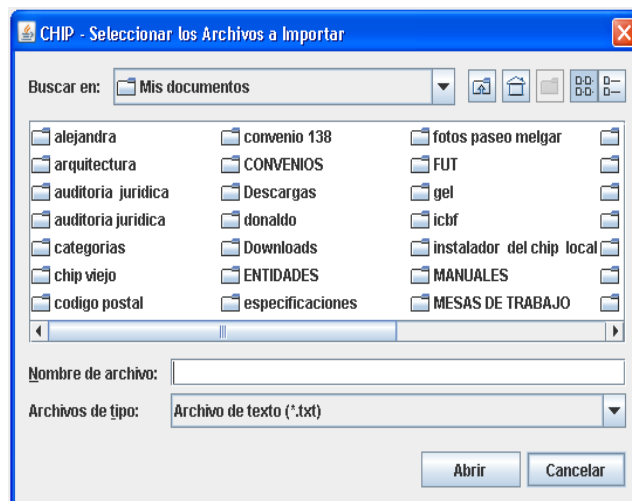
CHIP - Seleccionar los Archivos a Importar

Buscar en: Mis documentos

alejandra
arquitectura
auditoria juridica
auditoria juridica
categorias
chip viejo
codigo postal

convenio 138
CONVENIOS
Descargas
donaldo
Downloads
ENTIDADES
especificaciones

fotos paseo melgar
FUT
gel
icbf
instalador del chip local
MANUALES
MESAS DE TRABAJO

Nombre de archivo:
Archivos de tipo: Archivo de texto (*.txt)

Abrir
Cancelar